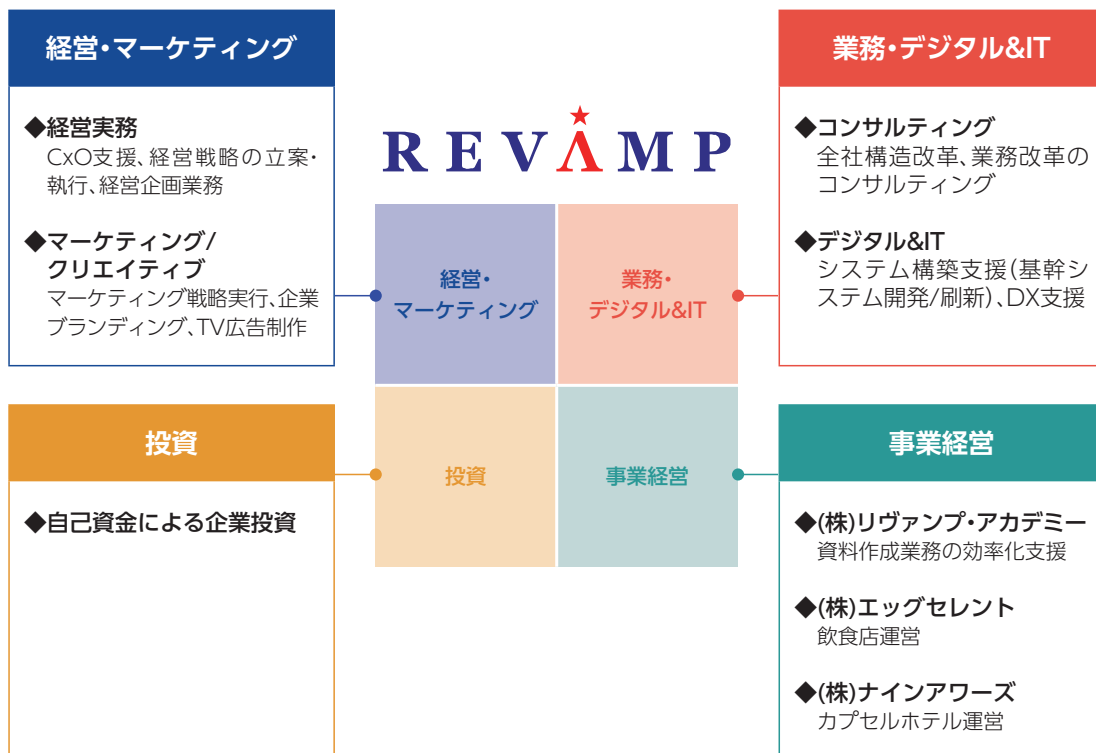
経営・マーケティング

◆経営実務
CxO支援、経営戦略の立案・執行、経営企画業務

◆マーケティング/クリエイティブ
マーケティング戦略実行、企業ブランディング、TV広告制作

REVAMP

経営・マーケティング

業務・デジタル&IT

投資

事業経営

業務・デジタル&IT

◆コンサルティング
全社構造改革、業務改革のコンサルティング

◆デジタル&IT
システム構築支援(基幹システム開発/刷新)、DX支援

投資

◆自己資金による企業投資

事業経営

◆(株)リヴァンプ・アカデミー
資料作成業務の効率化支援

◆(株)エッグセレント
飲食店運営

◆(株)ナインアワーズ
カプセルホテル運営